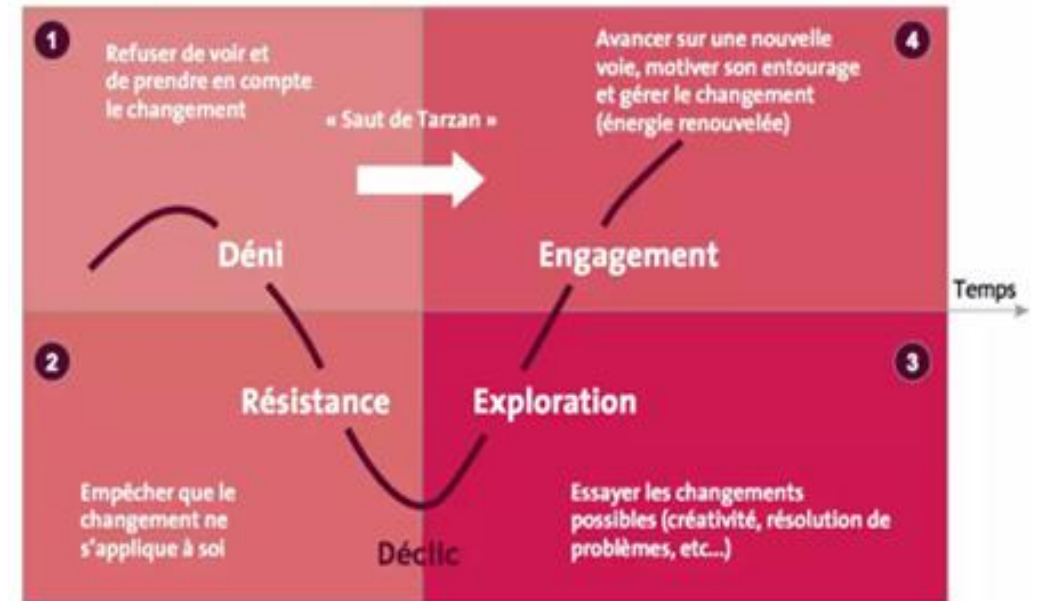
1

Refuser de voir et de prendre en compte le changement

« Saut de Tarzan »

Avancer sur une nouvelle voie, motiver son entourage et gérer le changement (énergie renouvelée)

4

Déni

Engagement

Temps

2

Résistance

Exploration

3

Empêcher que le changement ne s'applique à soi

Déclic

Essayer les changements possibles (créativité, résolution de problèmes, etc...)